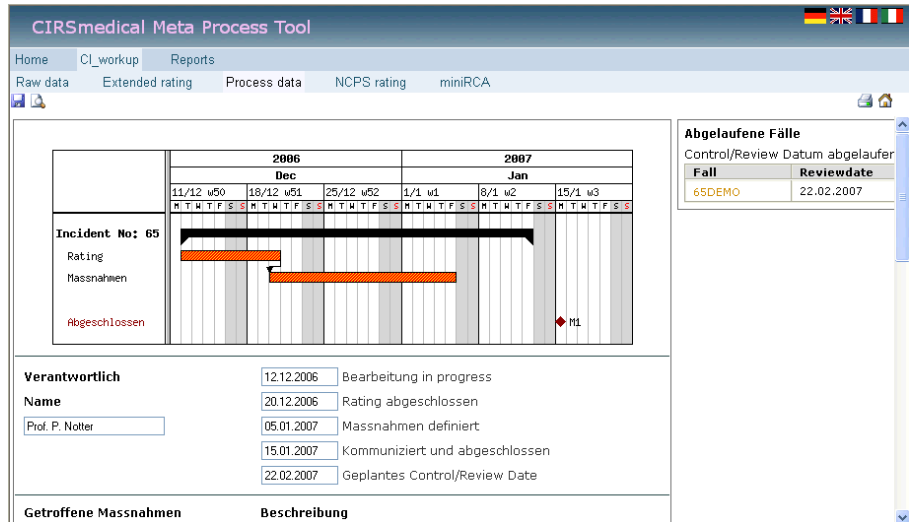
CIRSmedical Meta Process Tool

Home CI_workup Reports

Raw data Extended rating Process data NCPS rating miniRCA

| 2006 | | | 2007 | | |
|---|---|---|---|---|---|
| Dec | | | Jan | | |
| 11/12 w50 | 18/12 w51 | 25/12 w52 | 1/1 w1 | 8/1 w2 | 15/1 w3 |
| M T W T F S S | M T W T F S S | M T W T F S S | M T W T F S S | M T W T F S S | M T W T F S S |

Incident No: 65
Rating
Massnahmen
Abgeschlossen
M1

Abgelaufene Fälle
Control/Review Datum abgelaufen

| Fall | Reviewdate |
|---|---|
| 65DEMO | 22.02.2007 |

Verantwortlich
Name
Prof. P. Notter

12.12.2006 Bearbeitung in progress
20.12.2006 Rating abgeschlossen
05.01.2007 Massnahmen definiert
15.01.2007 Kommunziert und abgeschlossen
22.02.2007 Geplantes Control/Review Date

Getroffene Massnahmen
Beschreibung